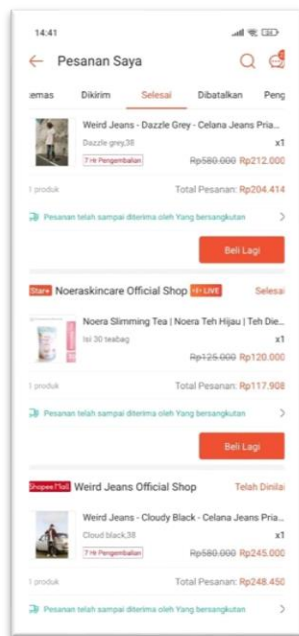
14:41

Pesanan Saya

emas Dikirim Selesai Dibatalkan Peng

Weird Jeans - Dazzle Grey - Celana Jeans Pria...
Dazzle grey,38
x1
7 Hr Pengembalian
~~Rp580.000~~ Rp212.000

1 produk
Total Pesanan: Rp204.414

Pesanan telah sampai diterima oleh Yang bersangkutan

Beli Lagi

Star+ Noeraskincare Official Shop LIVE
Selesai

Noera Slimming Tea | Noera Teh Hijau | Teh Die...
Isi 30 teabag
x1
~~Rp125.000~~ Rp120.000

1 produk
Total Pesanan: Rp117.908

Pesanan telah sampai diterima oleh Yang bersangkutan

Beli Lagi

Shopee Mall Weird Jeans Official Shop
Telah Dinilai

Weird Jeans - Cloudy Black - Celana Jeans Pria...
Cloud black,38
x1
7 Hr Pengembalian
~~Rp580.000~~ Rp245.000

1 produk
Total Pesanan: Rp248.450

Pesanan telah sampai diterima oleh Yang bersangkutan